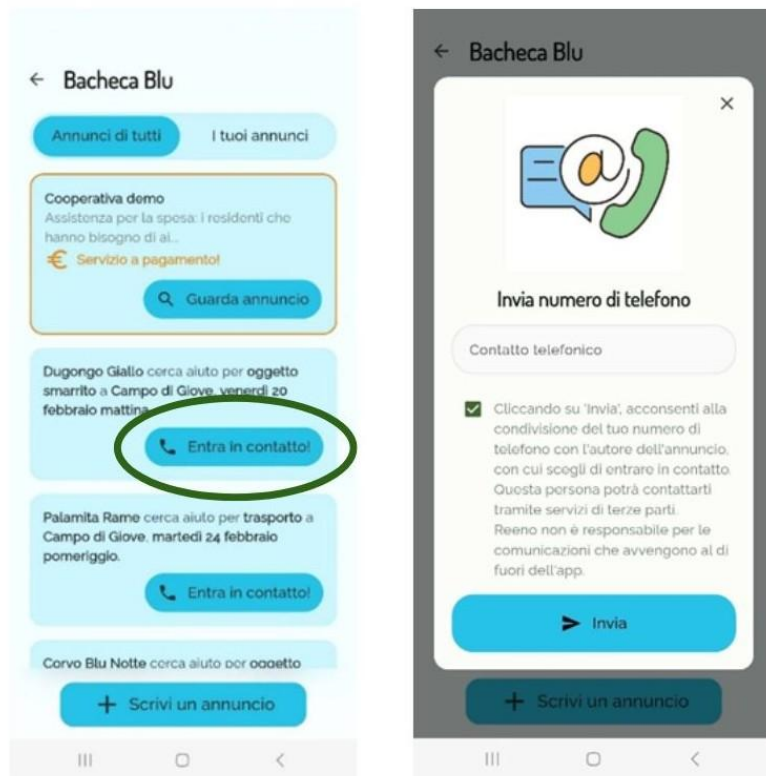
← Bacheca Blu

Annunci di tutti
I tuoi annunci

Cooperativa demo
Assistenza per la spesa: i residenti che hanno bisogno di ai...
€ Servizio a pagamento!
Guarda annuncio

Dugongo Giallo cerca aiuto per oggetto smarrito a Campo di Giove, venerdì 20 febbraio mattina.
Entra in contatto!

Palamita Rame cerca aiuto per trasporto a Campo di Giove, martedì 24 febbraio pomeriggio.
Entra in contatto!

Corvo Blu Notte cerca aiuto per oggetto

+ Scrivi un annuncio

← Bacheca Blu

×

Invia numero di telefono

Contatto telefonico

Cliccando su 'Invia', acconsenti alla condivisione del tuo numero di telefono con l'autore dell'annuncio, con cui scegli di entrare in contatto. Questa persona potrà contattarti tramite servizi di terze parti. Reeno non è responsabile per le comunicazioni che avvengono al di fuori dell'app.

Invia

+ Scrivi un annuncio